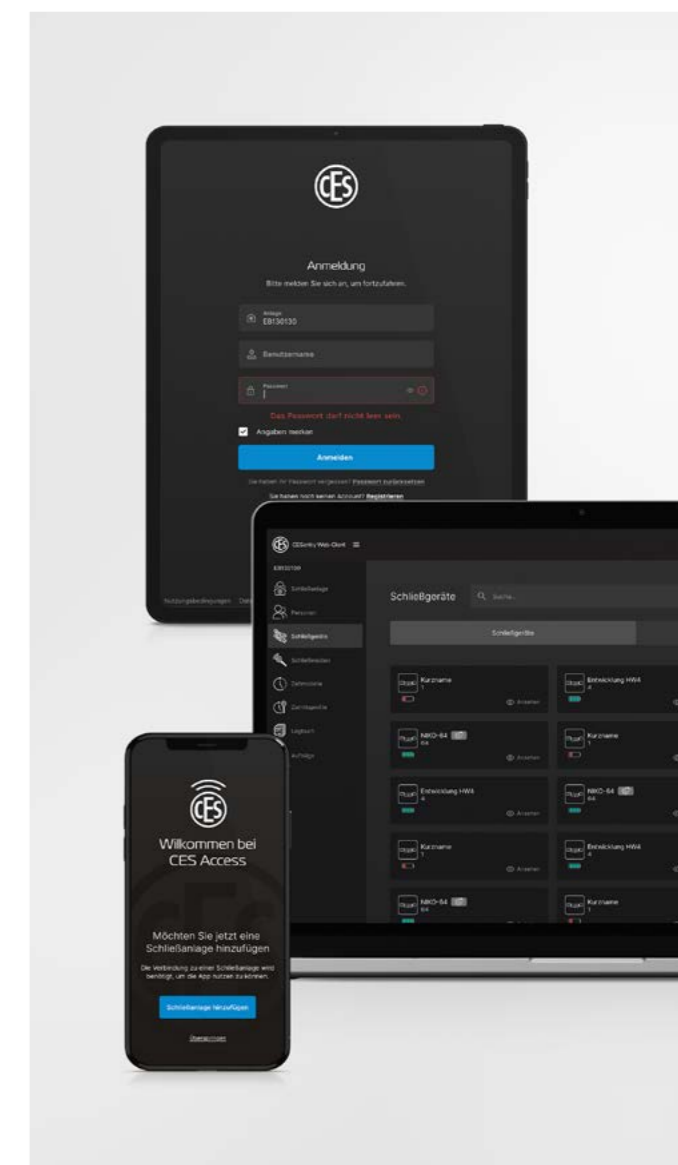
CES

Anmeldung

Bitte melden Sie sich an, um fortzufahren.

Anlage
EB130130

Benutzername

Passwort

Das Passwort darf nicht leer sein.

Angaben merken

Anmelden

Sie haben Ihr Passwort vergessen? Passwort zurücksetzen

Sie haben noch keinen Account? Registrieren

Nutzungsbedingungen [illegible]

CESentry Web-Client

EB130130

Schließanlage

Personen

Schließgeräte

Schließmedien

Zeitmodelle

Zutrittsgeräte

Logbuch

Aufträge

Schließgeräte

Suche...

Schließgeräte

Kurzname
1
Ansehen

Entwicklung HW4
4

NIKO-64
64
Ansehen

Kurzname
1

Entwicklung HW4
4
Ansehen

NIKO-64
64

Kurzname
1
Ansehen

Entwicklung HW4
4

NIKO-64
64

Kurzname
1

CES

Willkommen bei CES Access

Möchten Sie jetzt eine Schließanlage hinzufügen

Die Verbindung zu einer Schließanlage wird benötigt, um die App nutzen zu können.

Schließanlage hinzufügen

Überspringen